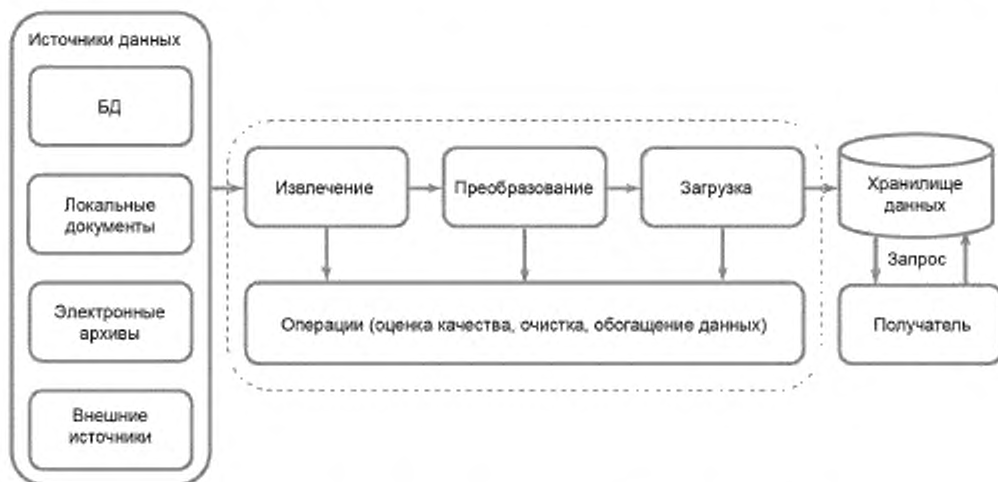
Источники данных

БД

Локальные документы

Электронные архивы

Внешние источники

Извлечение

Преобразование

Загрузка

Операции (оценка качества, очистка, обогащение данных)

Хранилище данных

Запрос

Получатель